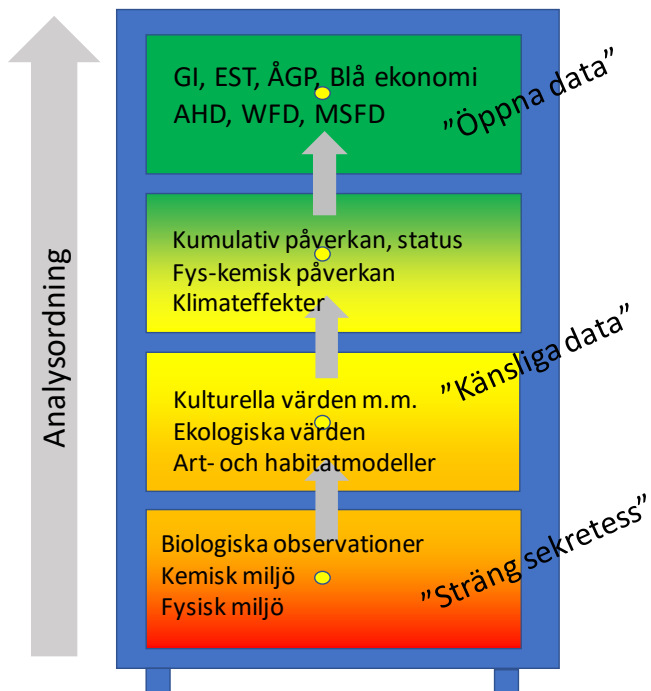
Analysordning

GI, EST, ÅGP, Blå ekonomi
AHD, WFD, MSFD

”Öppna data”

Kumulativ påverkan, status
Fys-kemisk påverkan
Klimateffekter

”Känsliga data”

Kulturella värden m.m.
Ekologiska värden
Art- och habitatmodeller

Biologiska observationer
Kemisk miljö
Fysisk miljö

”Sträng sekretess”